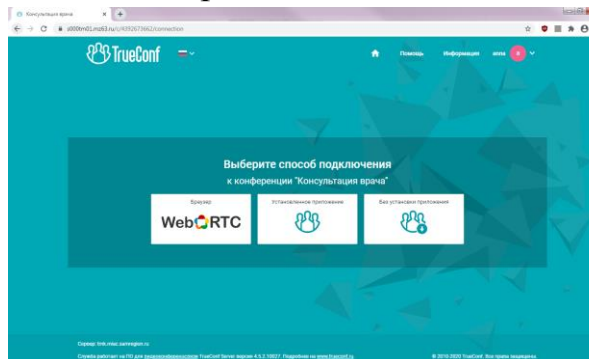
Консультация врача
s009tm01.mz63.ru/c/4292673662/connection

TrueConf

Помощь Информация анна

Выберите способ подключения
к конференции "Консультация врача"

Браузер
WebRTC

Установленное приложение

Без установки приложения

Сервер: tmk.miac.samregion.ru
Служба работает на ПО для видеоконференцсвязи TrueConf Server версии 4.5.2.10027. Подробнее на www.trueconf.ru
© 2010-2020 TrueConf. Все права защищены.